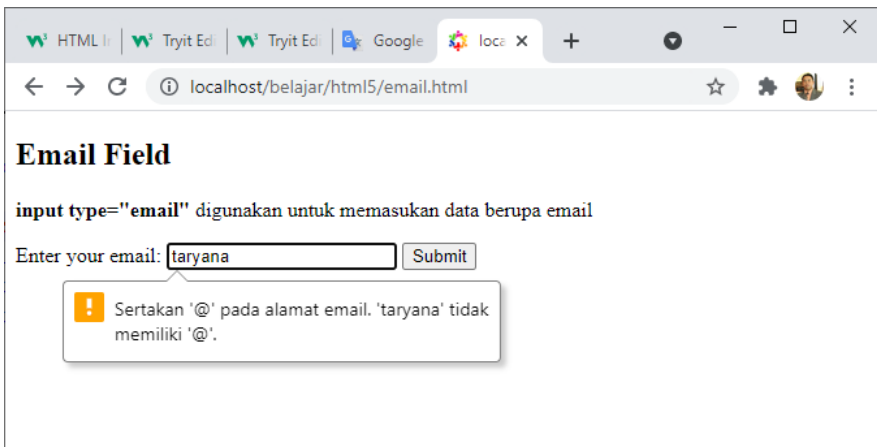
HTML I | Tryit Ed | Tryit Ed | Google | loca ×

localhost/belajar/html5/email.html

Email Field

**input type="email"** digunakan untuk memasukan data berupa email

Enter your email: taryana Submit

Sertakan '@' pada alamat email. 'taryana' tidak memiliki '@'.